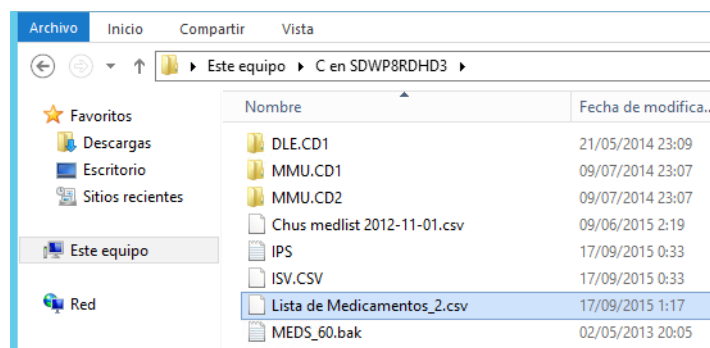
Archivo Inicio Compartir Vista

Este equipo ▸ C en SDWP8RDHD3 ▸

Favoritos
Descargas
Escritorio
Sitios recientes

Este equipo

Red

| Nombre | Fecha de modifica... |
|---|---|
| DLE.CD1 | 21/05/2014 23:09 |
| MMU.CD1 | 09/07/2014 23:07 |
| MMU.CD2 | 09/07/2014 23:07 |
| Chus medlist 2012-11-01.csv | 09/06/2015 2:19 |
| IPS | 17/09/2015 0:33 |
| ISV.CSV | 17/09/2015 0:33 |
| Lista de Medicamentos_2.csv | 17/09/2015 1:17 |
| MEDS_60.bak | 02/05/2013 20:05 |